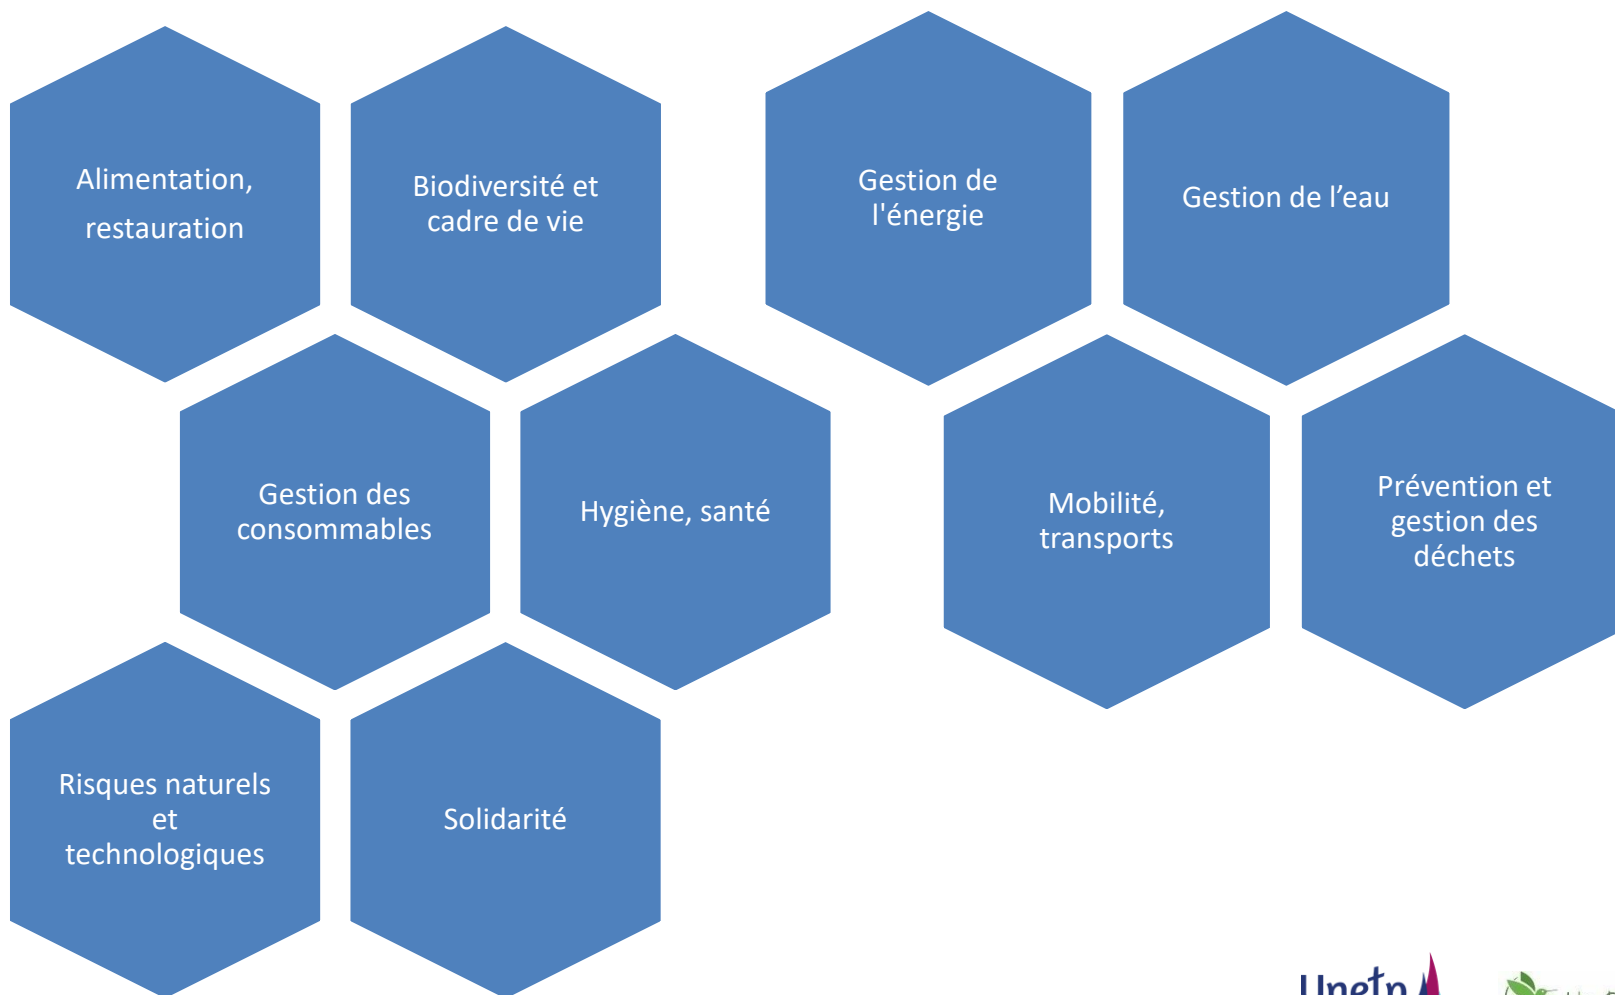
Alimentation, restauration

Biodiversité et cadre de vie

Gestion de l'énergie

Gestion de l’eau

Gestion des consommables

Hygiène, santé

Mobilité, transports

Prévention et gestion des déchets

Risques naturels et technologiques

Solidarité

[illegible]